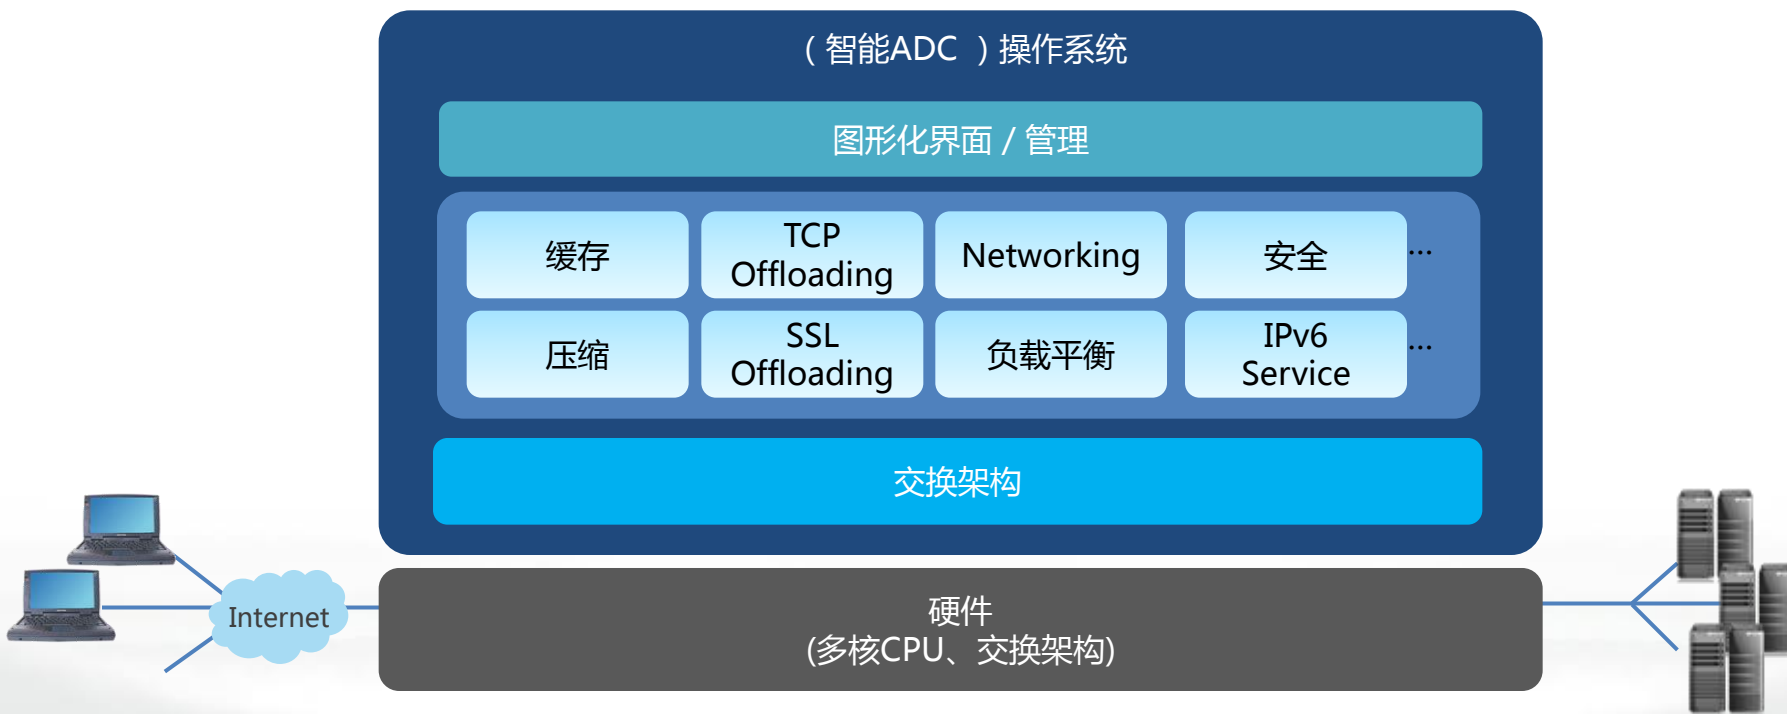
（智能ADC ）操作系统

图形化界面 / 管理

| 缓存 | TCP Offloading | Networking | 安全 | … |
|---|---|---|---|---|
| 压缩 | SSL Offloading | 负载平衡 | IPv6 Service | … |

交换架构

Internet

硬件
(多核CPU、交换架构)